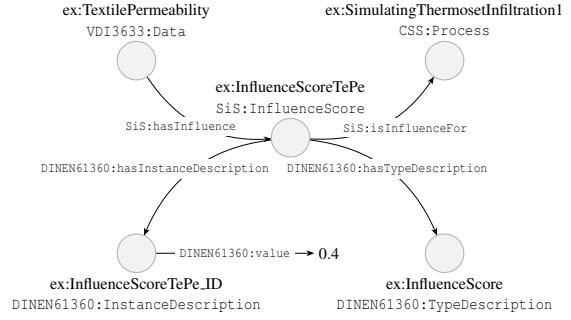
ex:TextilePermeability
VDI3633:Data

ex:SimulatingThermosetInfiltration1
CSS:Process

ex:InfluenceScoreTePe
SiS:InfluenceScore

SiS:hasInfluence

SiS:isInfluenceFor

DINEN61360:hasInstanceDescription

DINEN61360:hasTypeDescription

DINEN61360:value

0.4

ex:InfluenceScoreTePe_ID
DINEN61360:InstanceDescription

ex:InfluenceScore
DINEN61360:TypeDescription